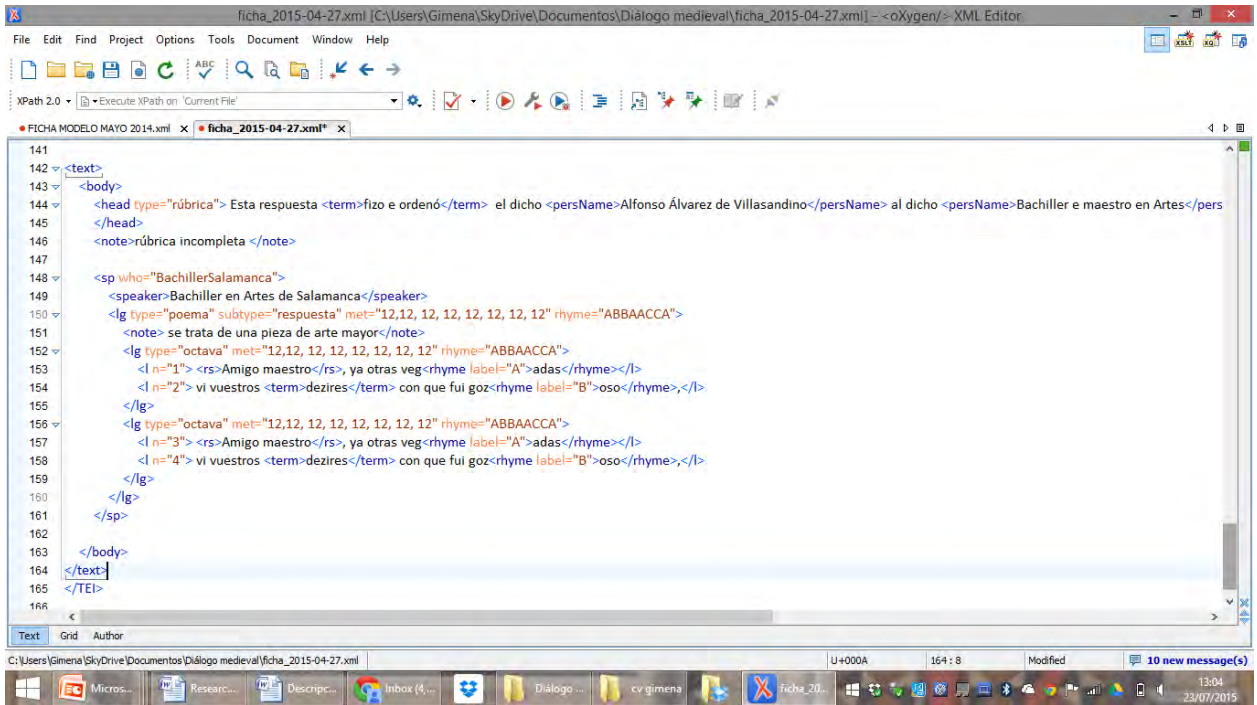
ficha_2015-04-27.xml [C:\Users\Gimena\SkyDrive\Documentos\Diálogo medieval\ficha_2015-04-27.xml] - <oXygen/> XML Editor

File Edit Find Project Options Tools Document Window Help

XPath 2.0 Execute XPath on 'Current File'

FICHA MODELO MAYO 2014.xml × ficha_2015-04-27.xml* ×

141
142 <text>
143 <body>
144 <head type="rúbrica"> Esta respuesta <term>fizo e ordenó</term> el dicho <persName>Alfonso Álvarez de Villasandino</persName> al dicho <persName>Bachiller e maestro en Artes</pers
145 </head>
146 <note>rúbrica incompleta </note>
147
148 <sp who="BachillerSalamanca">
149 <speaker>Bachiller en Artes de Salamanca</speaker>
150 <lg type="poema" subtype="respuesta" met="12,12, 12, 12, 12, 12, 12, 12" rhyme="ABBAACCA">
151 <note> se trata de una pieza de arte mayor</note>
152 <lg type="octava" met="12,12, 12, 12, 12, 12, 12, 12" rhyme="ABBAACCA">
153 <l n="1"> <rs>Amigo maestro</rs>, ya otras veg<rhyme label="A">adas</rhyme></l>
154 <l n="2"> vi vuestros <term>dezires</term> con que fui goz<rhyme label="B">oso</rhyme>,</l>
155 </lg>
156 <lg type="octava" met="12,12, 12, 12, 12, 12, 12, 12" rhyme="ABBAACCA">
157 <l n="3"> <rs>Amigo maestro</rs>, ya otras veg<rhyme label="A">adas</rhyme></l>
158 <l n="4"> vi vuestros <term>dezires</term> con que fui goz<rhyme label="B">oso</rhyme>,</l>
159 </lg>
160 </lg>
161 </sp>
162
163 </body>
164 </text>
165 </TEI>
166

Text Grid Author

C:\Users\Gimena\SkyDrive\Documentos\Diálogo medieval\ficha_2015-04-27.xml U+000A 164 : 8 Modified 10 new message(s)

Micros... Researc... Descripc... Inbox (4,... Diálogo ... cv gimena ficha_20... 13:04 23/07/2015